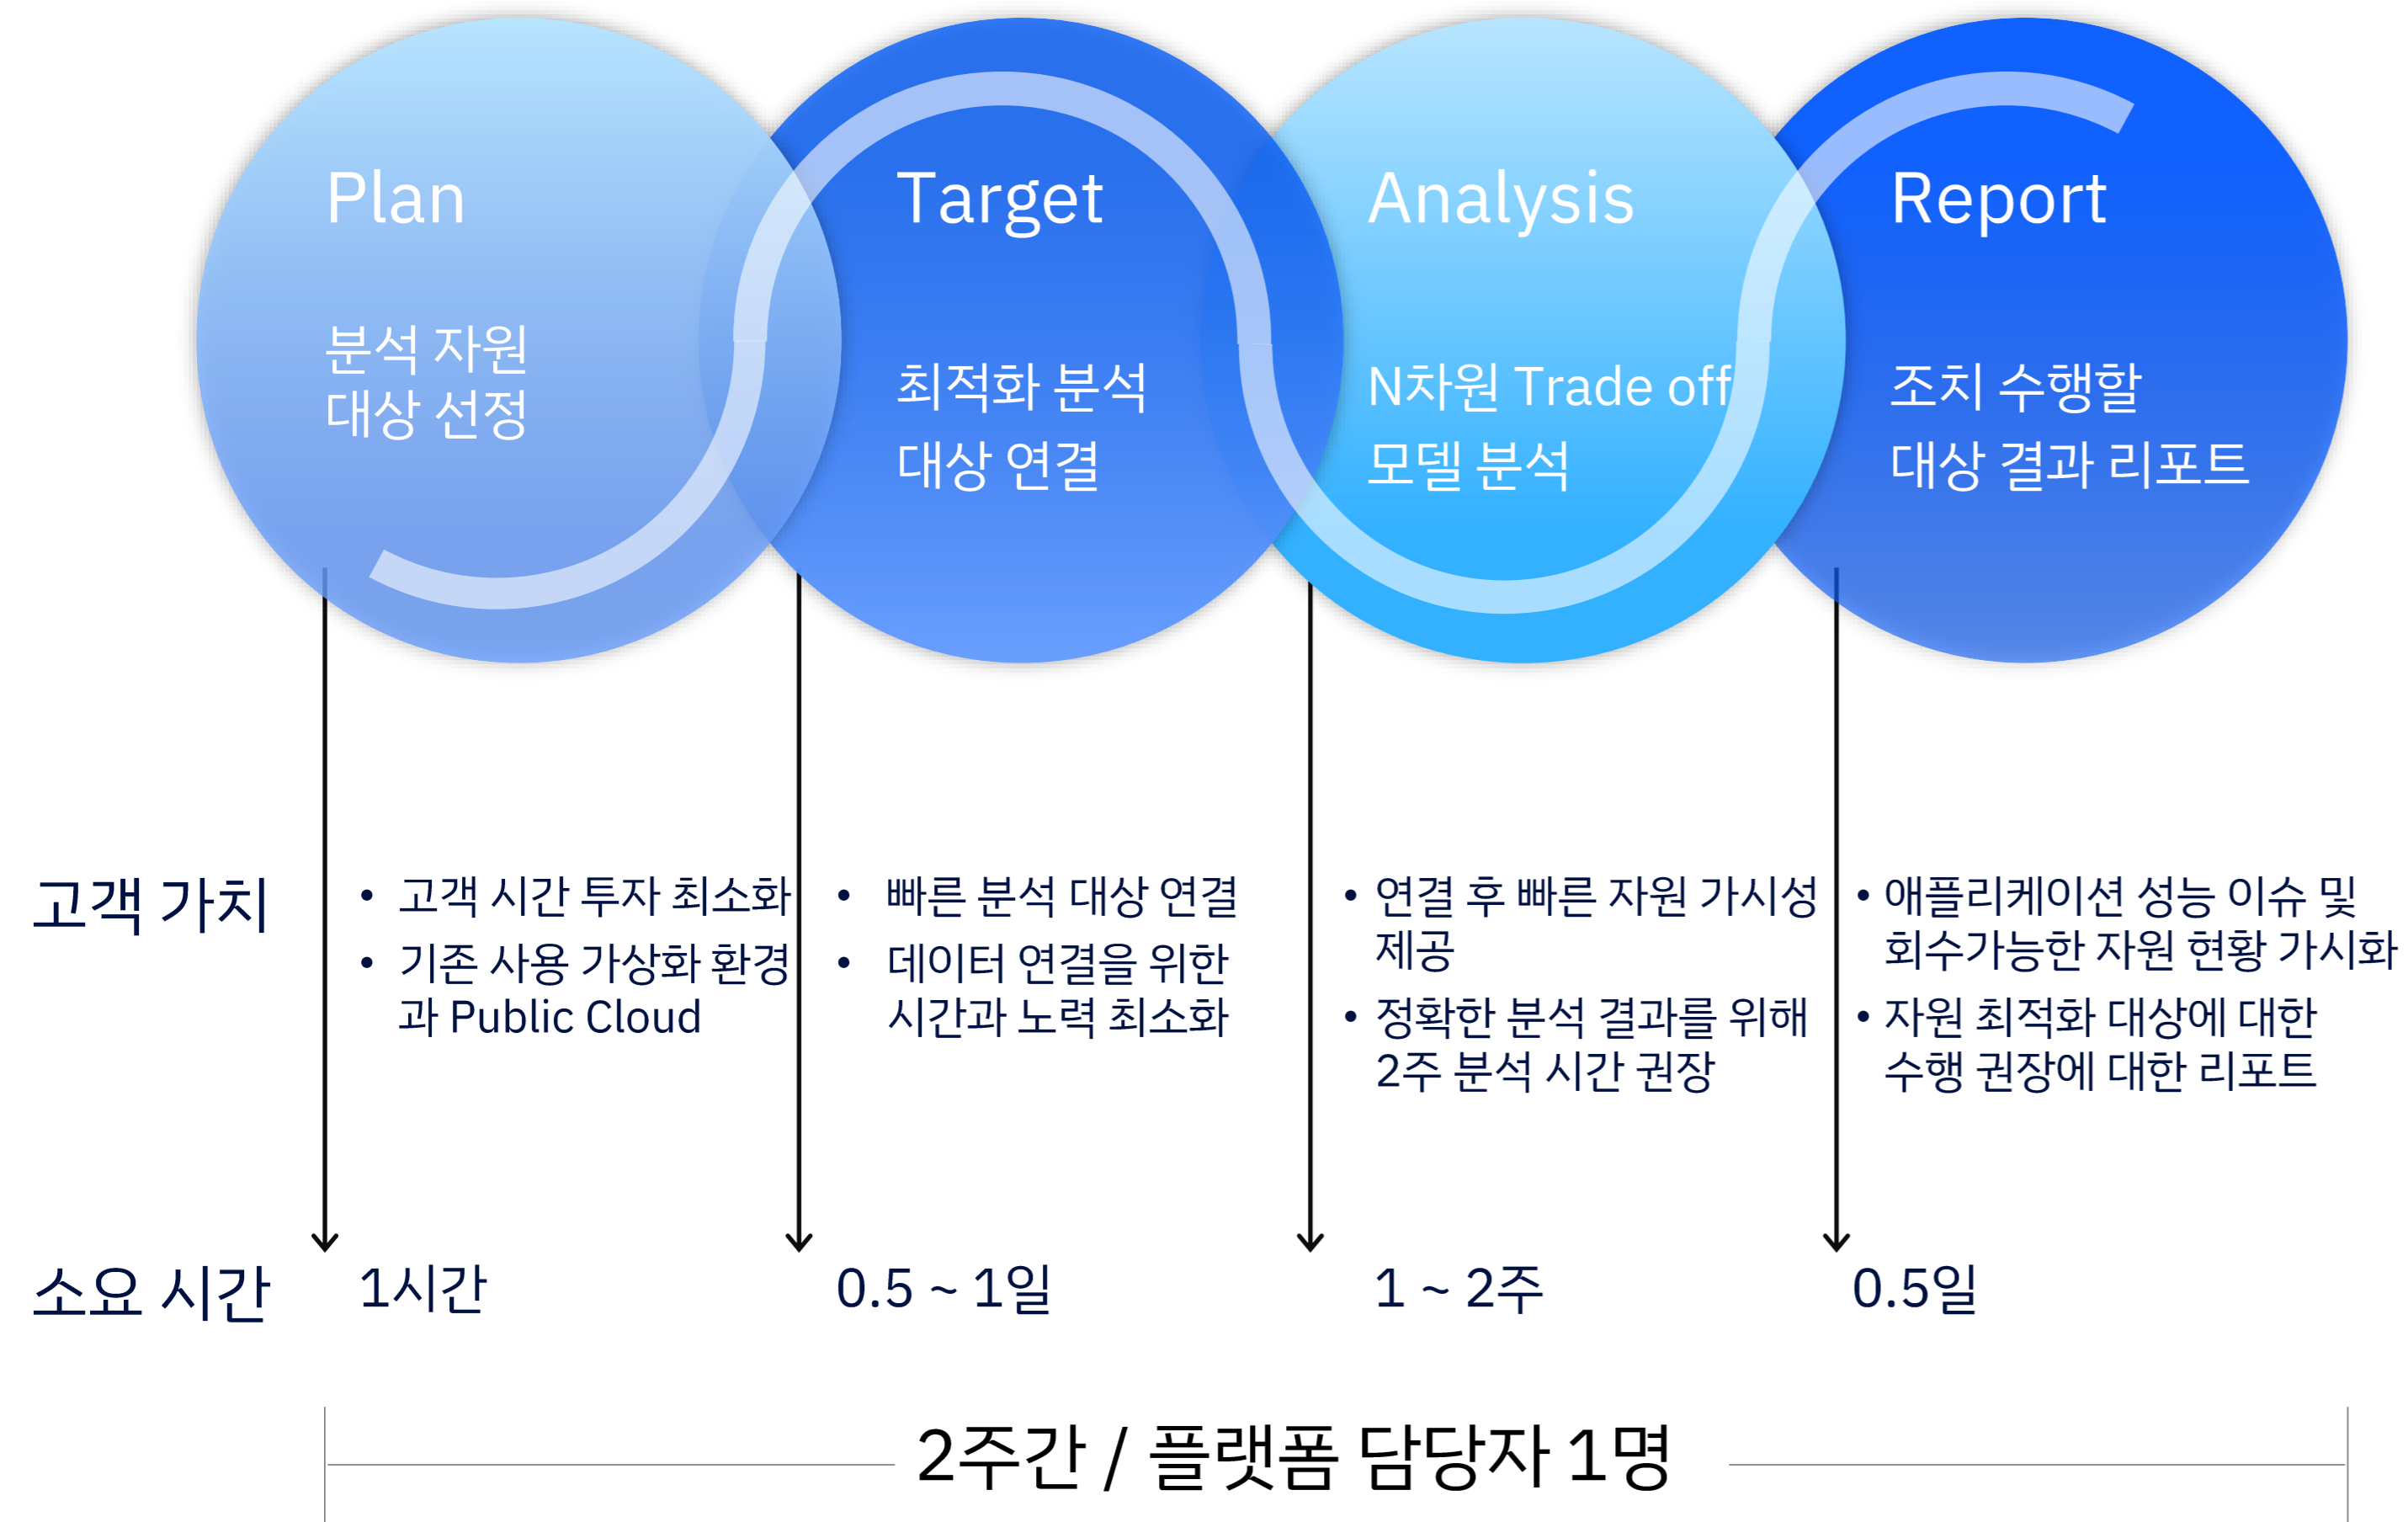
Plan

분석 자원
대상 선정

Target

최적화 분석
대상 연결

Analysis

N차원 Trade off
모델 분석

Report

조치 수행할
대상 결과 리포트

고객 가치

• 고객 시간 투자 최소화
• 기존 사용 가상화 환경과 Public Cloud

• 빠른 분석 대상 연결
• 데이터 연결을 위한 시간과 노력 최소화

• 연결 후 빠른 자원 가시성 제공
• 정확한 분석 결과를 위해 2주 분석 시간 권장

• 애플리케이션 성능 이슈 및 회수가능한 자원 현황 가시화
• 자원 최적화 대상에 대한 수행 권장에 대한 리포트

소요 시간

1시간

0.5 ~ 1일

1 ~ 2주

0.5일

2주간 / 플랫폼 담당자 1명